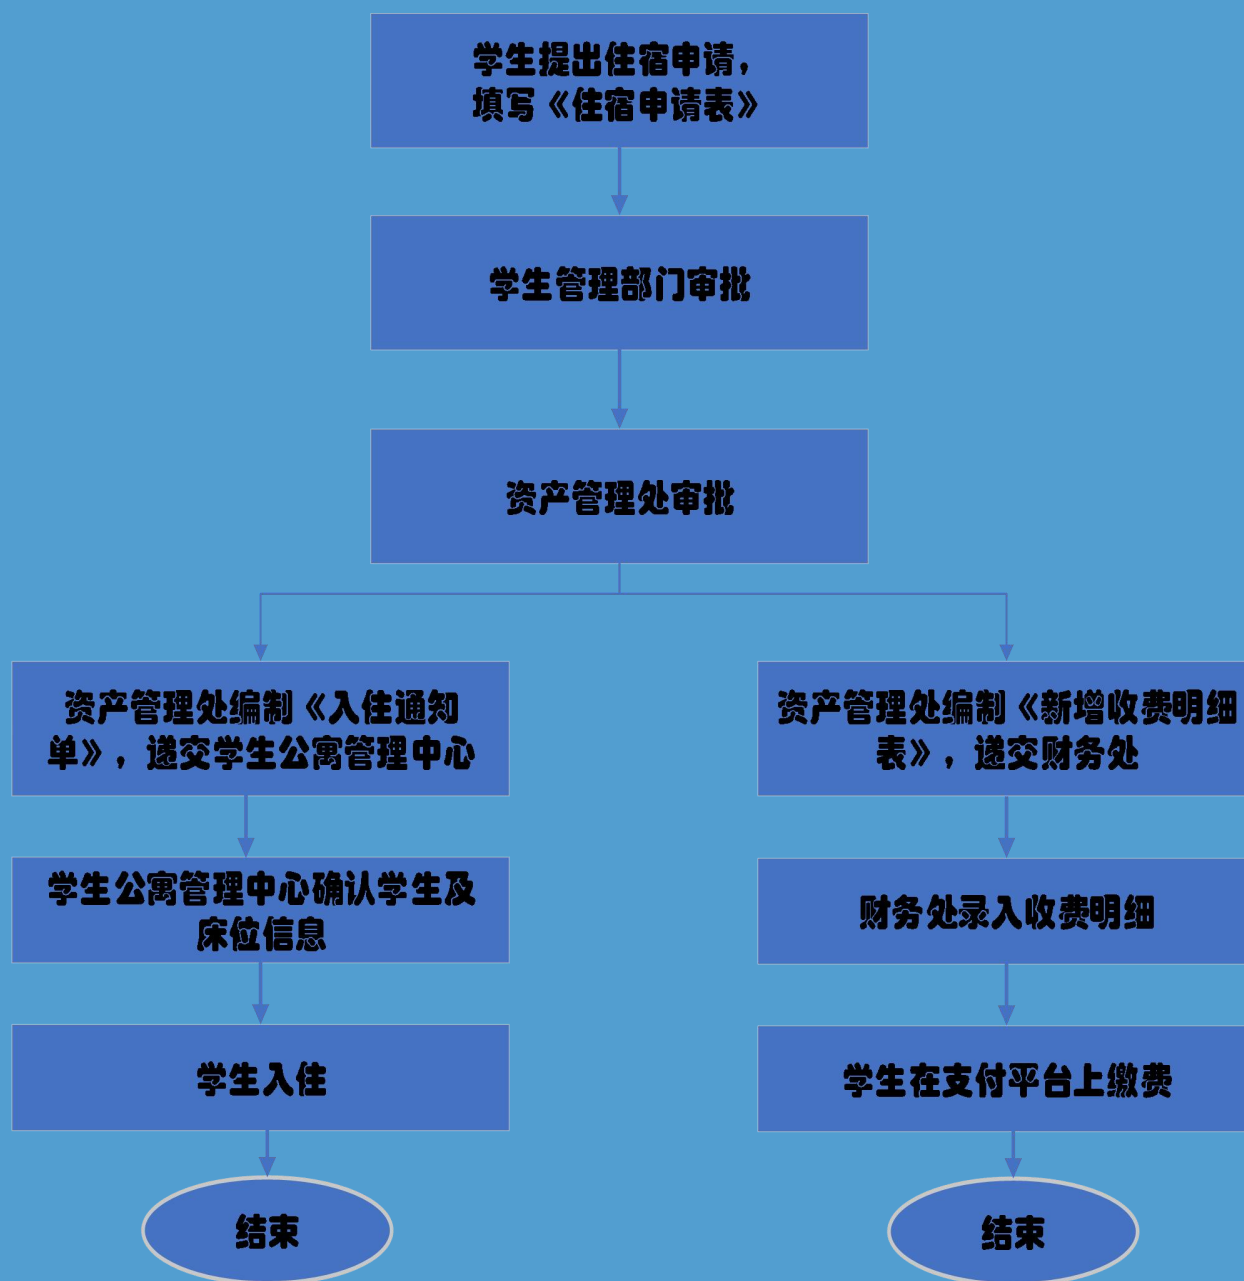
学生提出住宿申请，填写《住宿申请表》

学生管理部门审批

资产管理处审批

资产管理处编制《入住通知单》，递交学生公寓管理中心

学生公寓管理中心确认学生及床位信息

学生入住

结束

资产管理处编制《新增收费明细表》，递交财务处

财务处录入收费明细

学生在支付平台上缴费

结束